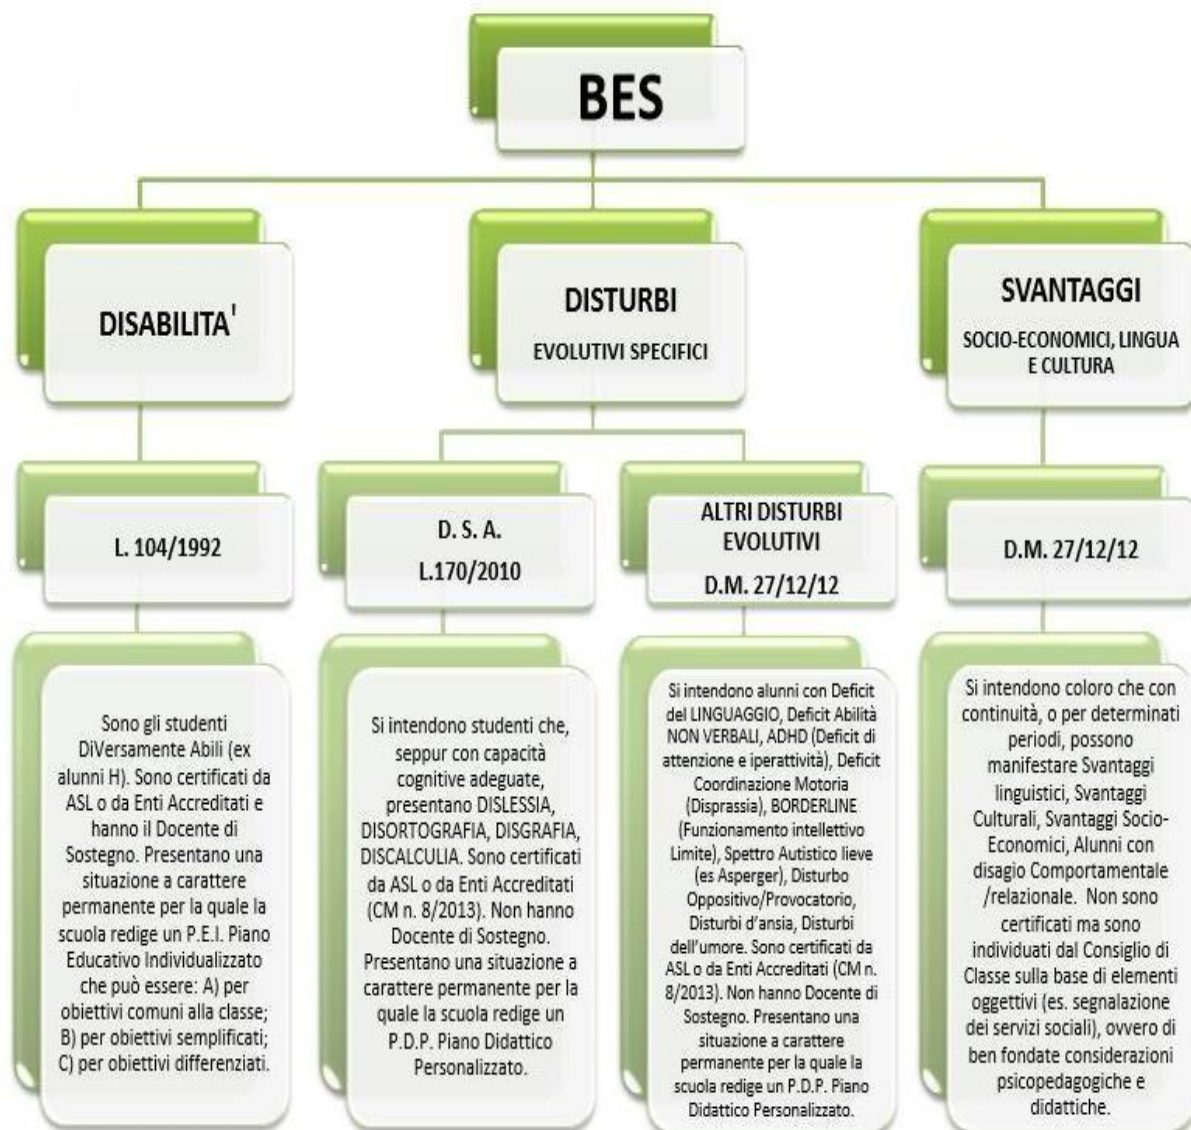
BES

DISABILITA'

DISTURBI

EVOLUTIVI SPECIFICI

SVANTAGGI

SOCIO-ECONOMICI, LINGUA E CULTURA

L. 104/1992

D. S. A.

L.170/2010

ALTRI DISTURBI EVOLUTIVI

D.M. 27/12/12

D.M. 27/12/12

Sono gli studenti DiVersamente Abili (ex alunni H). Sono certificati da ASL o da Enti Accreditati e hanno il Docente di Sostegno. Presentano una situazione a carattere permanente per la quale la scuola redige un P.E.I. Piano Educativo Individualizzato che può essere: A) per obiettivi comuni alla classe; B) per obiettivi semplificati; C) per obiettivi differenziati.

Si intendono studenti che, seppur con capacità cognitive adeguate, presentano DISLESSIA, DISORTOGRAFIA, DISGRAFIA, DISCALCULIA. Sono certificati da ASL o da Enti Accreditati (CM n. 8/2013). Non hanno Docente di Sostegno. Presentano una situazione a carattere permanente per la quale la scuola redige un P.D.P. Piano Didattico Personalizzato.

Si intendono alunni con Deficit del LINGUAGGIO, Deficit Abilità NON VERBALI, ADHD (Deficit di attenzione e iperattività), Deficit Coordinazione Motoria (Disprassia), BORDERLINE (Funzionamento intellettivo Limite), Spettro Autistico lieve (es Asperger), Disturbo Oppositivo/Provocatorio, Disturbi d'ansia, Disturbi dell'umore. Sono certificati da ASL o da Enti Accreditati (CM n. 8/2013). Non hanno Docente di Sostegno. Presentano una situazione a carattere permanente per la quale la scuola redige un P.D.P. Piano Didattico Personalizzato.

Si intendono coloro che con continuità, o per determinati periodi, possono manifestare Svantaggi linguistici, Svantaggi Culturali, Svantaggi Socio-Economici, Alunni con disagio Comportamentale /relazionale. Non sono certificati ma sono individuati dal Consiglio di Classe sulla base di elementi oggettivi (es. segnalazione dei servizi sociali), ovvero di ben fondate considerazioni psicopedagogiche e didattiche.